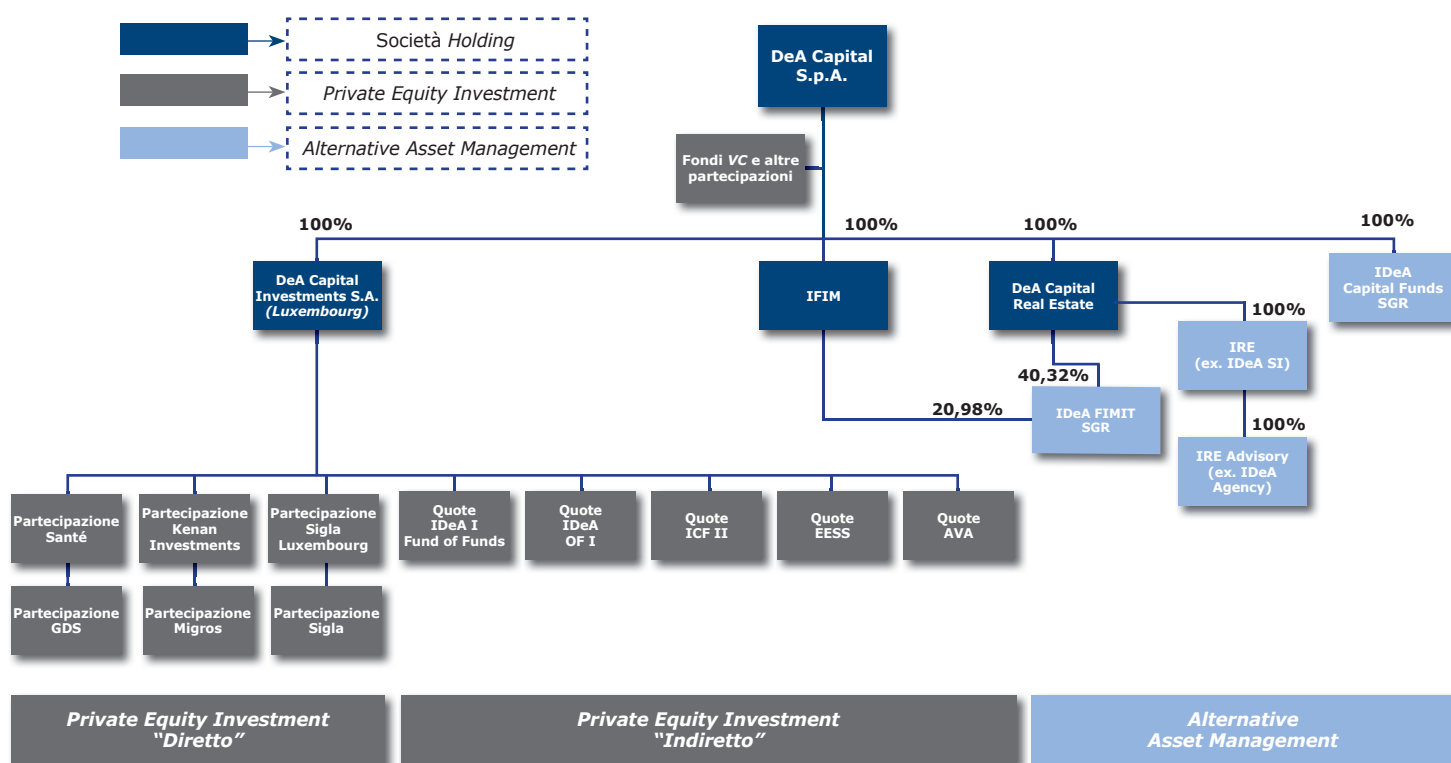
Società *Holding*

*Private Equity Investment*

*Alternative Asset Management*

DeA Capital S.p.A.

Fondi *VC* e altre partecipazioni

100%

100%

100%

100%

DeA Capital Investments S.A. *(Luxembourg)*

IFIM

DeA Capital Real Estate

IDeA Capital Funds SGR

100%

IRE (ex. IDeA SI)

40,32%

20,98%

IDeA FIMIT SGR

100%

IRE Advisory (ex. IDeA Agency)

Partecipazione Santé

Partecipazione Kenan Investments

Partecipazione Sigla Luxembourg

Quote IDeA I Fund of Funds

Quote IDeA OF I

Quote ICF II

Quote EESS

Quote AVA

Partecipazione GDS

Partecipazione Migros

Partecipazione Sigla

*Private Equity Investment “Diretto”*

*Private Equity Investment “Indiretto”*

*Alternative Asset Management*